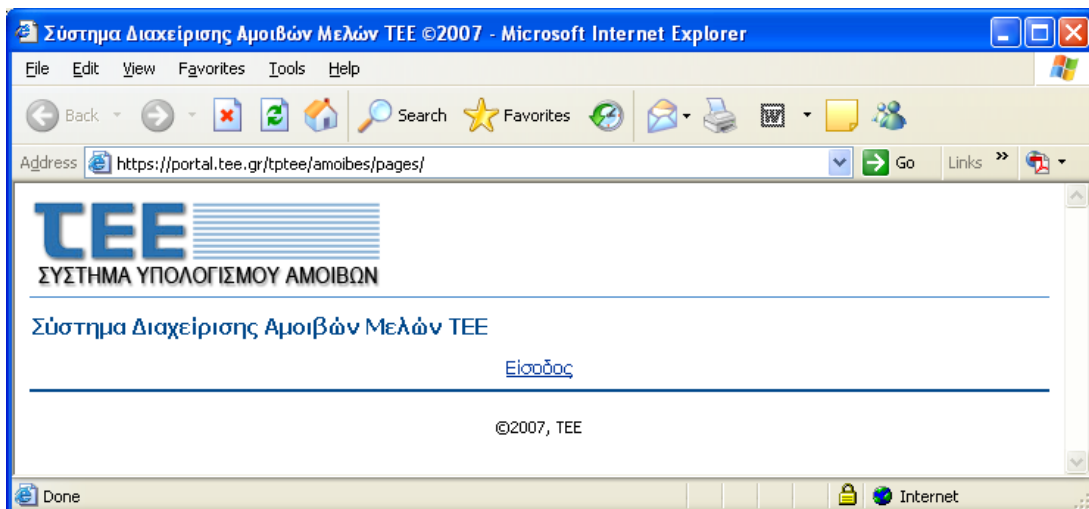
Σύστημα Διαχείρισης Αμοιβών Μελών ΤΕΕ ©2007 - Microsoft Internet Explorer

File Edit View Favorites Tools Help

Back Search Favorites

Address https://portal.tee.gr/tptee/amoibes/pages/ Go Links »

ΤΕΕ
ΣΥΣΤΗΜΑ ΥΠΟΛΟΓΙΣΜΟΥ ΑΜΟΙΒΩΝ

Σύστημα Διαχείρισης Αμοιβών Μελών ΤΕΕ

Είσοδος

©2007, TEE

Done Internet